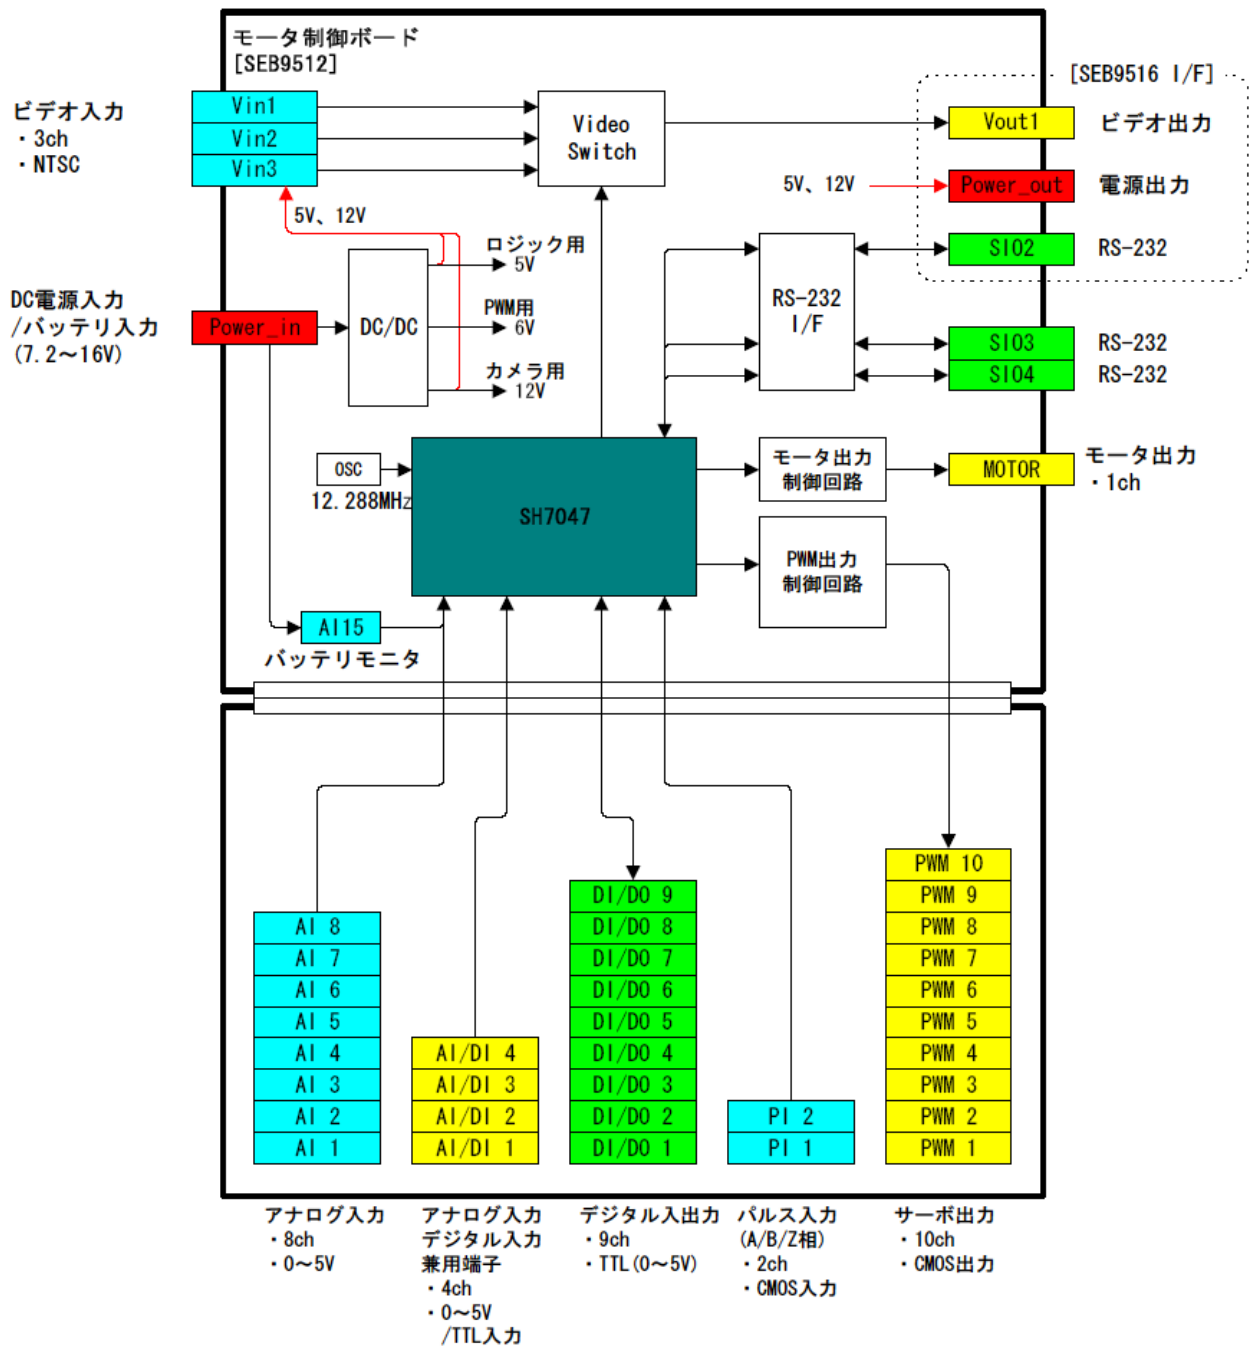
モータ制御ボード
[SEB9512]

[SEB9516 I/F]

ビデオ入力
・3ch
・NTSC

Vin1
Vin2
Vin3

Video Switch

Vout1
ビデオ出力

5V、12V
Power_out
電源出力

5V、12V

ロジック用
5V

SIO2
RS-232

DC電源入力
/バッテリ入力
(7.2～16V)

Power_in

DC/DC

PWM用
6V

RS-232 I/F

SIO3
RS-232
SIO4
RS-232

カメラ用
12V

OSC
12.288MHz

SH7047

モータ出力
制御回路

MOTOR
モータ出力
・1ch

PWM出力
制御回路

AI15
バッテリモニタ

PWM 10
PWM 9
PWM 8
PWM 7
PWM 6
PWM 5
PWM 4
PWM 3
PWM 2
PWM 1

DI/DO 9
DI/DO 8
DI/DO 7
DI/DO 6
DI/DO 5
DI/DO 4
DI/DO 3
DI/DO 2
DI/DO 1

AI 8
AI 7
AI 6
AI 5
AI 4
AI 3
AI 2
AI 1

AI/DI 4
AI/DI 3
AI/DI 2
AI/DI 1

PI 2
PI 1

アナログ入力
・8ch
・0～5V

アナログ入力
デジタル入力
兼用端子
・4ch
・0～5V
/TTL入力

デジタル入出力
・9ch
・TTL(0～5V)

パルス入力
(A/B/Z相)
・2ch
・CMOS入力

サーボ出力
・10ch
・CMOS出力